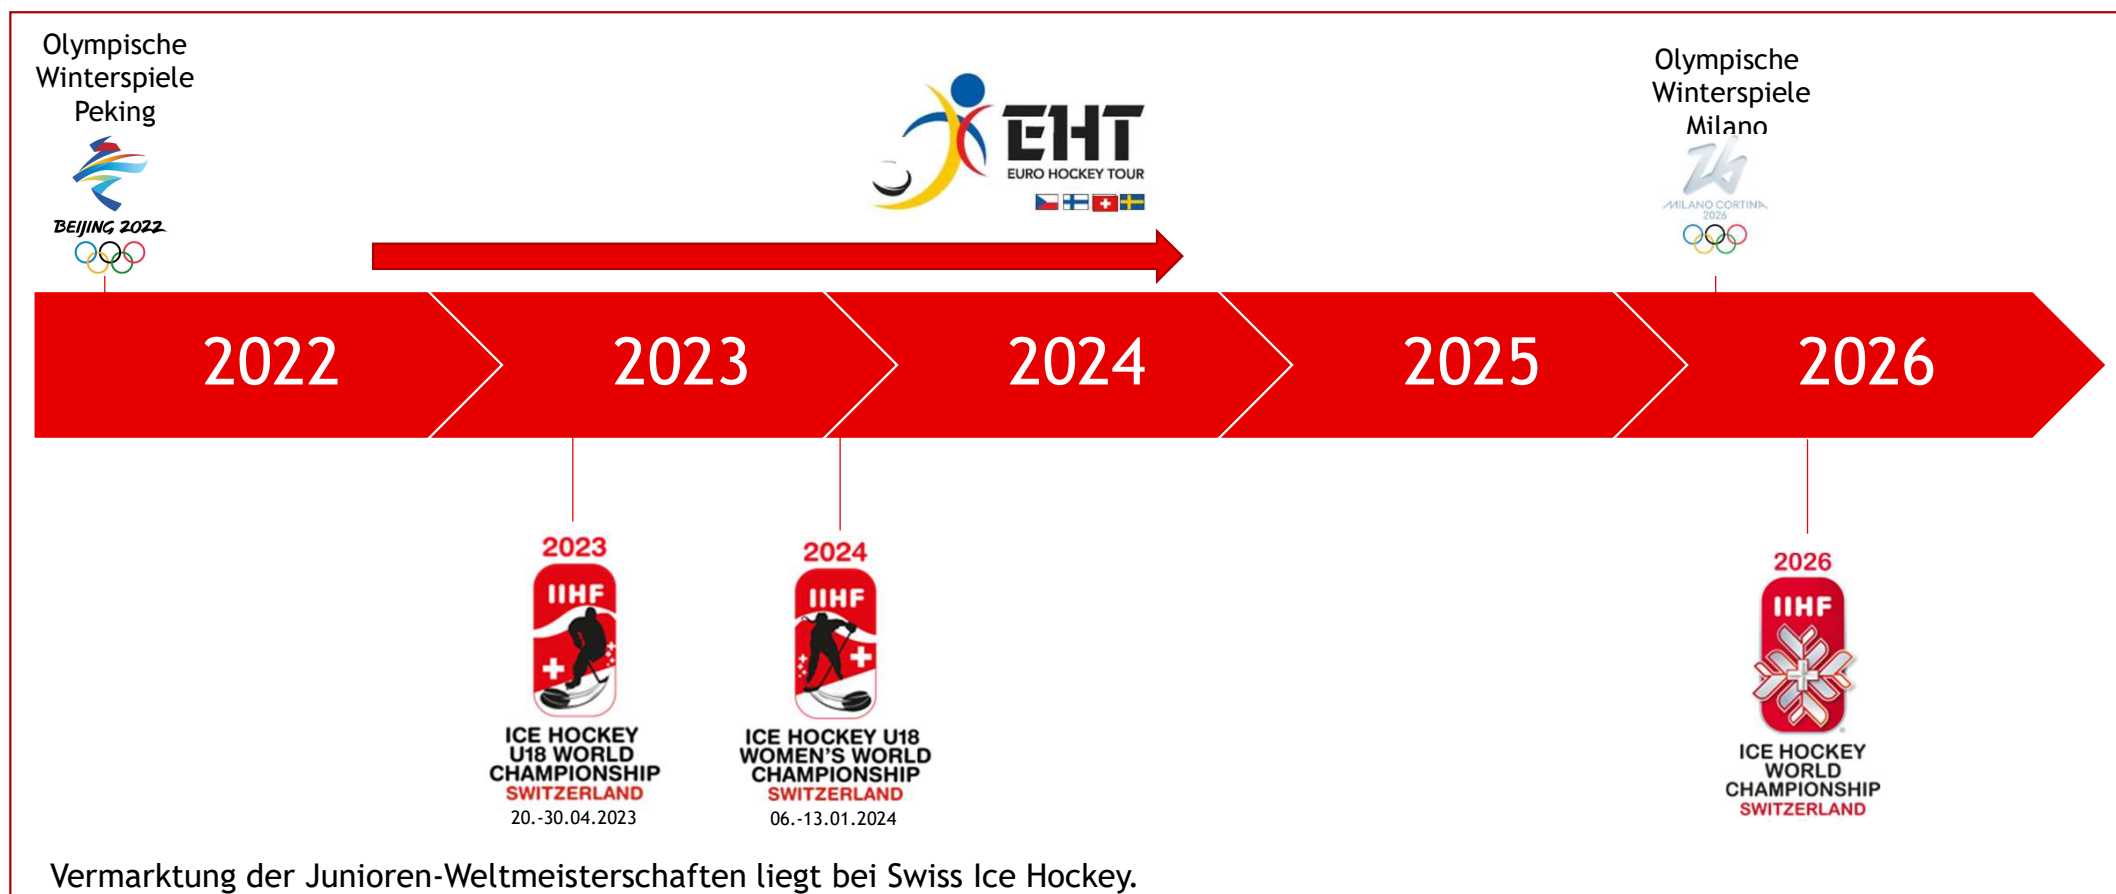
Olympische Winterspiele Peking

BEIJING 2022

EHT
EURO HOCKEY TOUR

Olympische Winterspiele Milano

MILANO CORTINA 2026

2022

2023

2024

2025

2026

2023
IIHF
ICE HOCKEY U18 WORLD CHAMPIONSHIP
SWITZERLAND
20.-30.04.2023

2024
IIHF
ICE HOCKEY U18 WOMEN'S WORLD CHAMPIONSHIP
SWITZERLAND
06.-13.01.2024

2026
IIHF
ICE HOCKEY WORLD CHAMPIONSHIP
SWITZERLAND

Vermarktung der Junioren-Weltmeisterschaften liegt bei Swiss Ice Hockey.